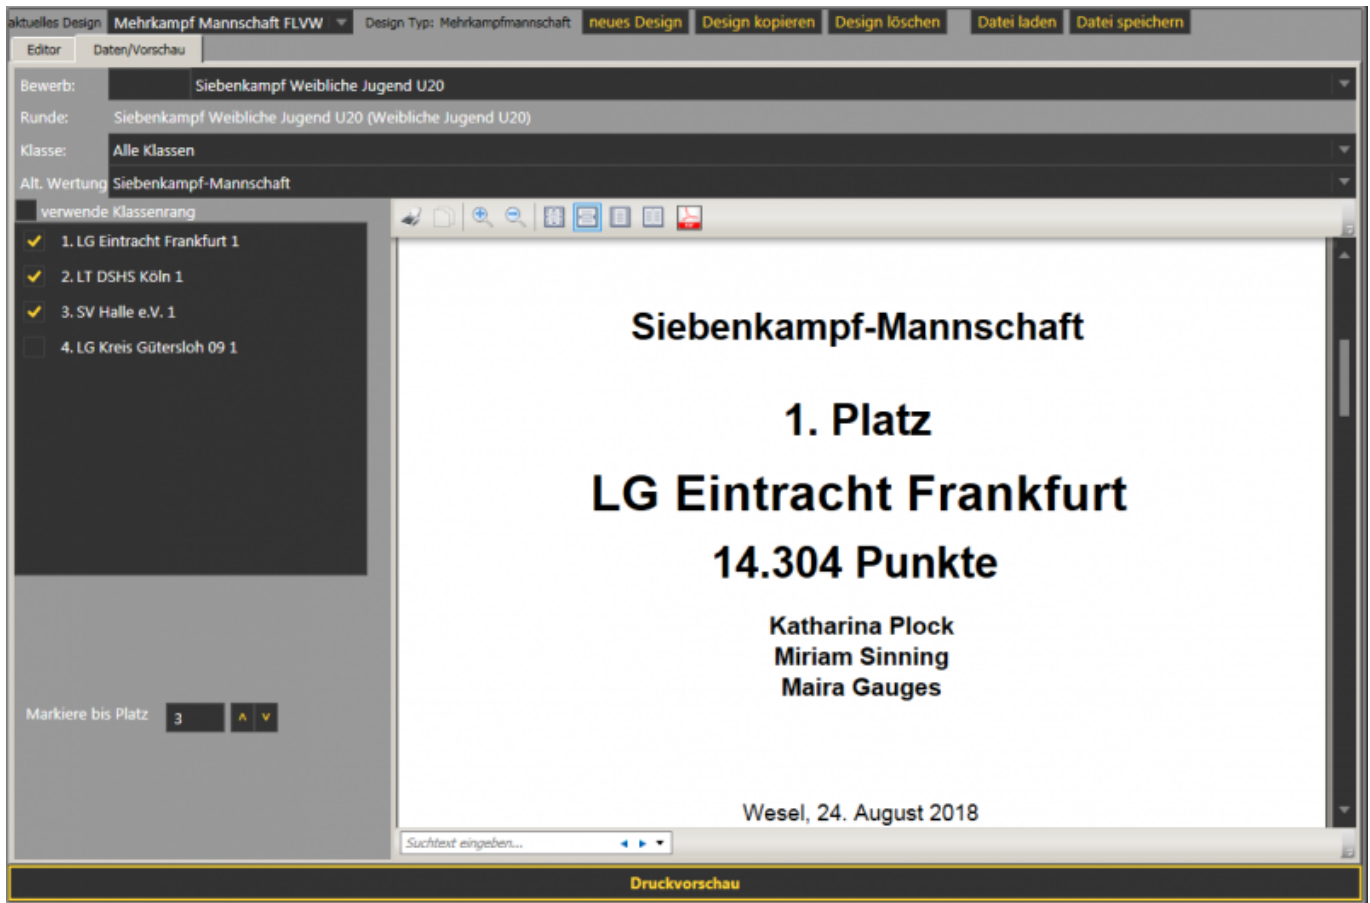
aktuelles Design Mehrkampf Mannschaft FLVW Design Typ: Mehrkampfmannschaft neues Design Design kopieren Design löschen Datei laden Datei speichern

Editor Daten/Vorschau

Bewerb: Siebenkampf Weibliche Jugend U20

Runde: Siebenkampf Weibliche Jugend U20 (Weibliche Jugend U20)

Klasse: Alle Klassen

Alt. Wertung Siebenkampf-Mannschaft

verwende Klassenrang

1. LG Eintracht Frankfurt 1

2. LT DSHS Köln 1

3. SV Halle e.V. 1

4. LG Kreis Gütersloh 09 1

Markiere bis Platz 3

Siebenkampf-Mannschaft

1. Platz

LG Eintracht Frankfurt

14.304 Punkte

Katharina Plock
Miriam Sinning
Maira Gauges

Wesel, 24. August 2018

Suchtext eingeben...

Druckvorschau